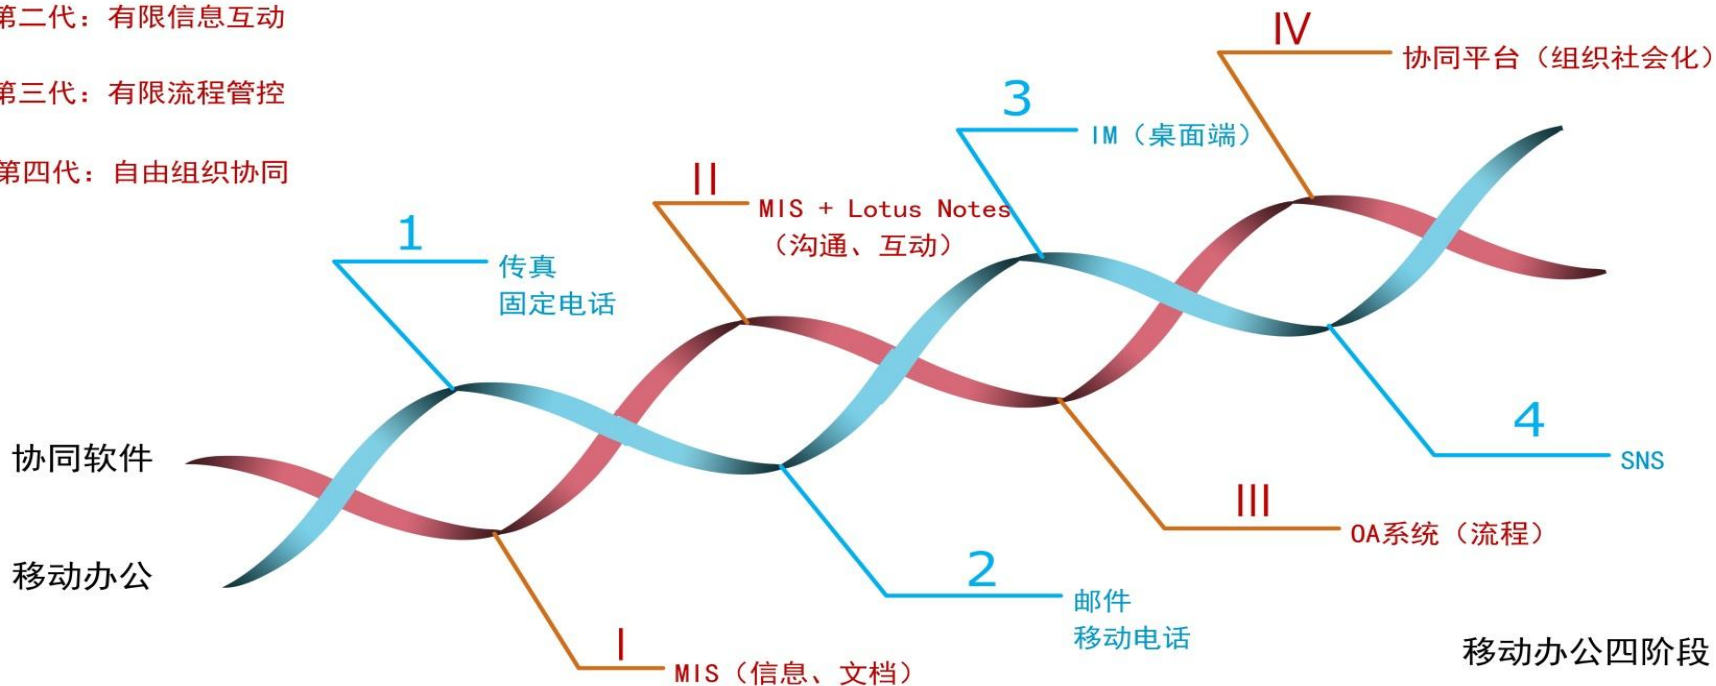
第二代：有限信息互动

第三代：有限流程管控

第四代：自由组织协同

IV
协同平台（组织社会化）

3
IM（桌面端）

II
MIS + Lotus Notes
（沟通、互动）

1
传真
固定电话

协同软件

移动办公

4
SNS

III
OA系统（流程）

2
邮件
移动电话

I
MIS（信息、文档）

移动办公四阶段